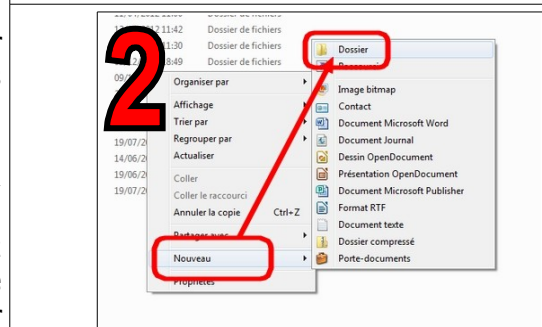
2

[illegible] Dossier de fichiers
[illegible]12 11:42 Dossier de fichiers
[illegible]11:30 Dossier de fichiers
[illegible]2 18:49 Dossier de fichiers
09/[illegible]
19/07/20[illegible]
14/06/20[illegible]
19/06/20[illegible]
19/07/20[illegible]

Organiser par
Affichage
Trier par
Regrouper par
Actualiser
Coller
Coller le raccourci
Annuler la copie Ctrl+Z
Partager avec
Nouveau
Propriétés

Dossier
Raccourci
Image bitmap
Contact
Document Microsoft Word
Document Journal
Dessin OpenDocument
Présentation OpenDocument
Document Microsoft Publisher
Format RTF
Document texte
Dossier compressé
Porte-documents